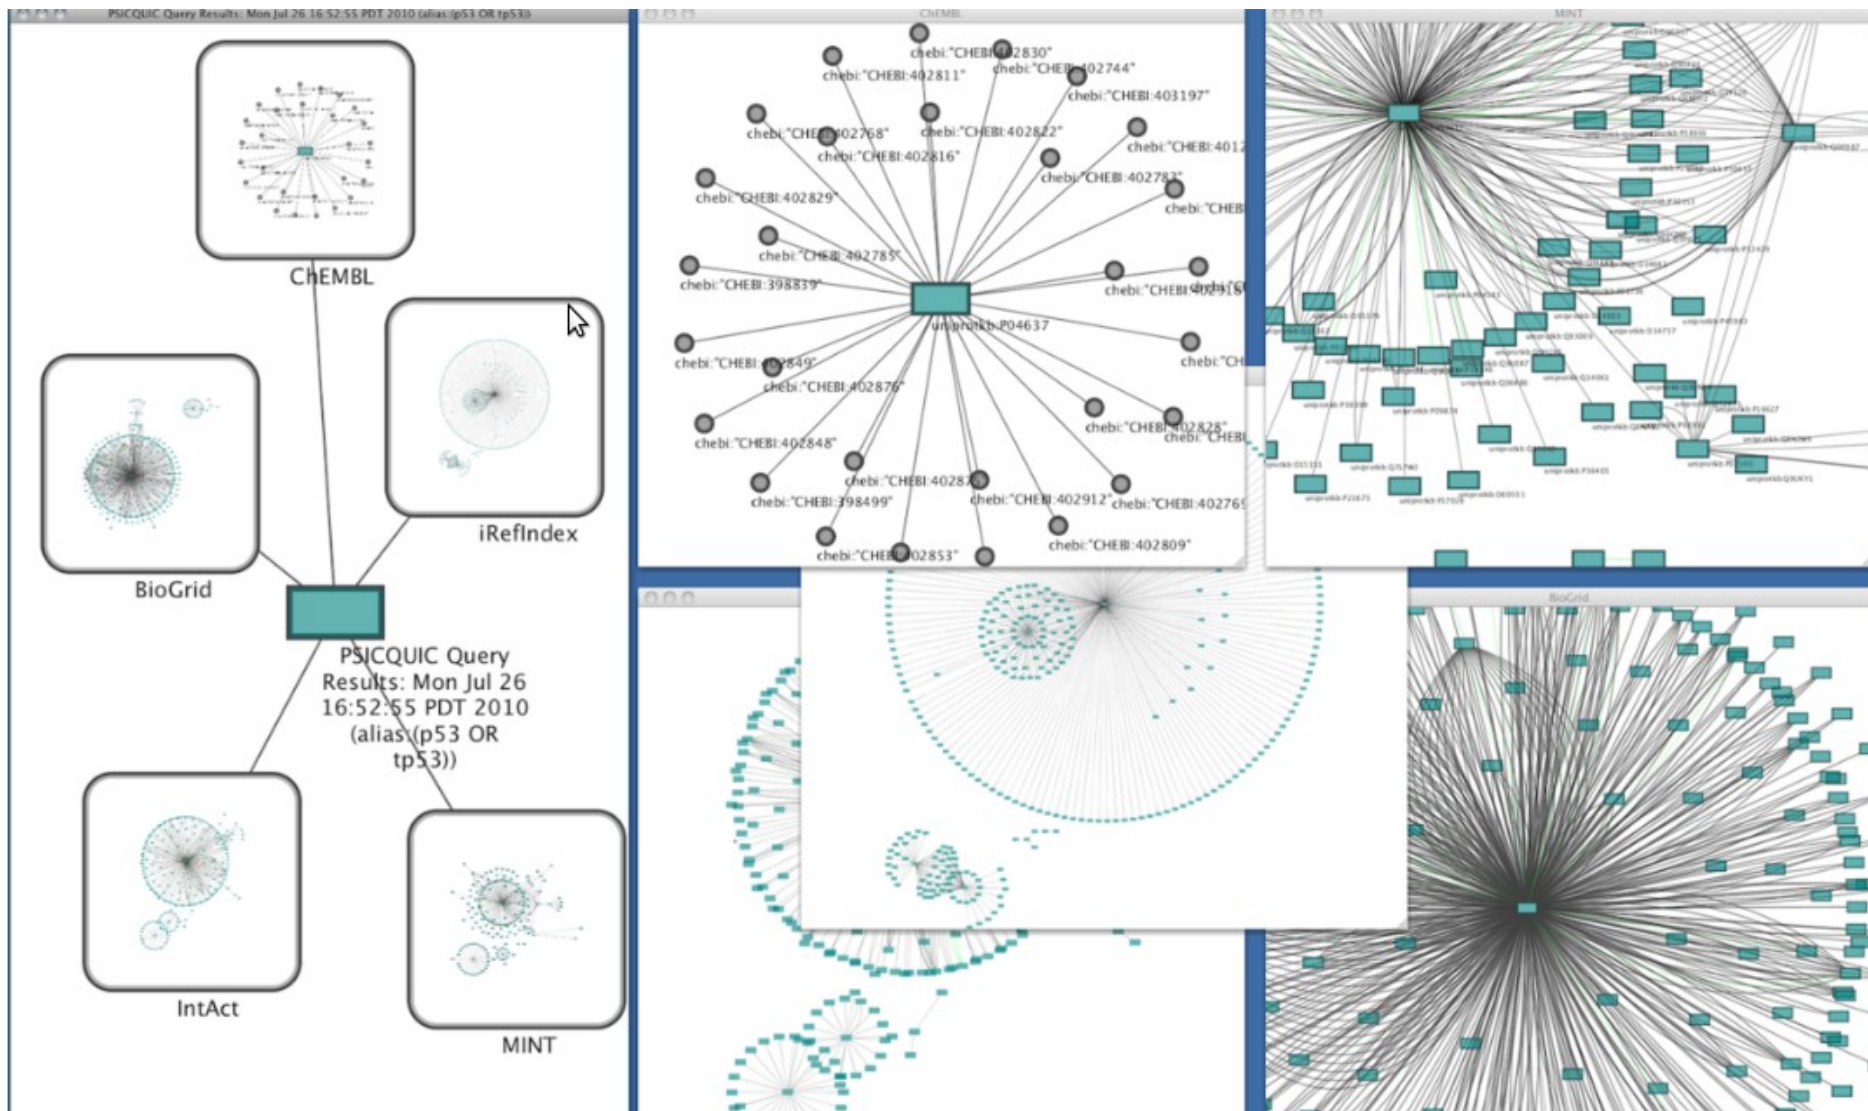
PSICQUIC Query Results: Mon Jul 26 16:52:55 PDT 2010 (alias:(p53 OR tp53))

ChEMBL

iRefIndex

BioGrid

PSICQUIC Query Results: Mon Jul 26 16:52:55 PDT 2010 (alias:(p53 OR tp53))

IntAct

MINT

ChEMBL

chebi:"CHEBI:402830"
chebi:"CHEBI:402811"
chebi:"CHEBI:402744"
chebi:"CHEBI:403197"
chebi:"CHEBI:402768"
chebi:"CHEBI:402822"
chebi:"CHEBI:402816"
chebi:"CHEBI:4012
chebi:"CHEBI:402783"
chebi:"CHEBI:402829"
chebi:"CHEB
chebi:"CHEBI:402785"
chebi:"CHEBI:398839"
chebi:"CHEBI:40291
uniprotkb:P04637
chebi:"CHEBI:402849"
chebi:"CH
chebi:"CHEBI:402876"
chebi:"CHEBI:402848"
chebi:"CHEBI:402828"
chebi:"CHEBI
chebi:"CHEBI:40287
chebi:"CHEBI:398499"
chebi:"CHEBI:402912"
chebi:"CHEBI:40276
chebi:"CHEBI:402853"
chebi:"CHEBI:402809"

MINT

BioGrid